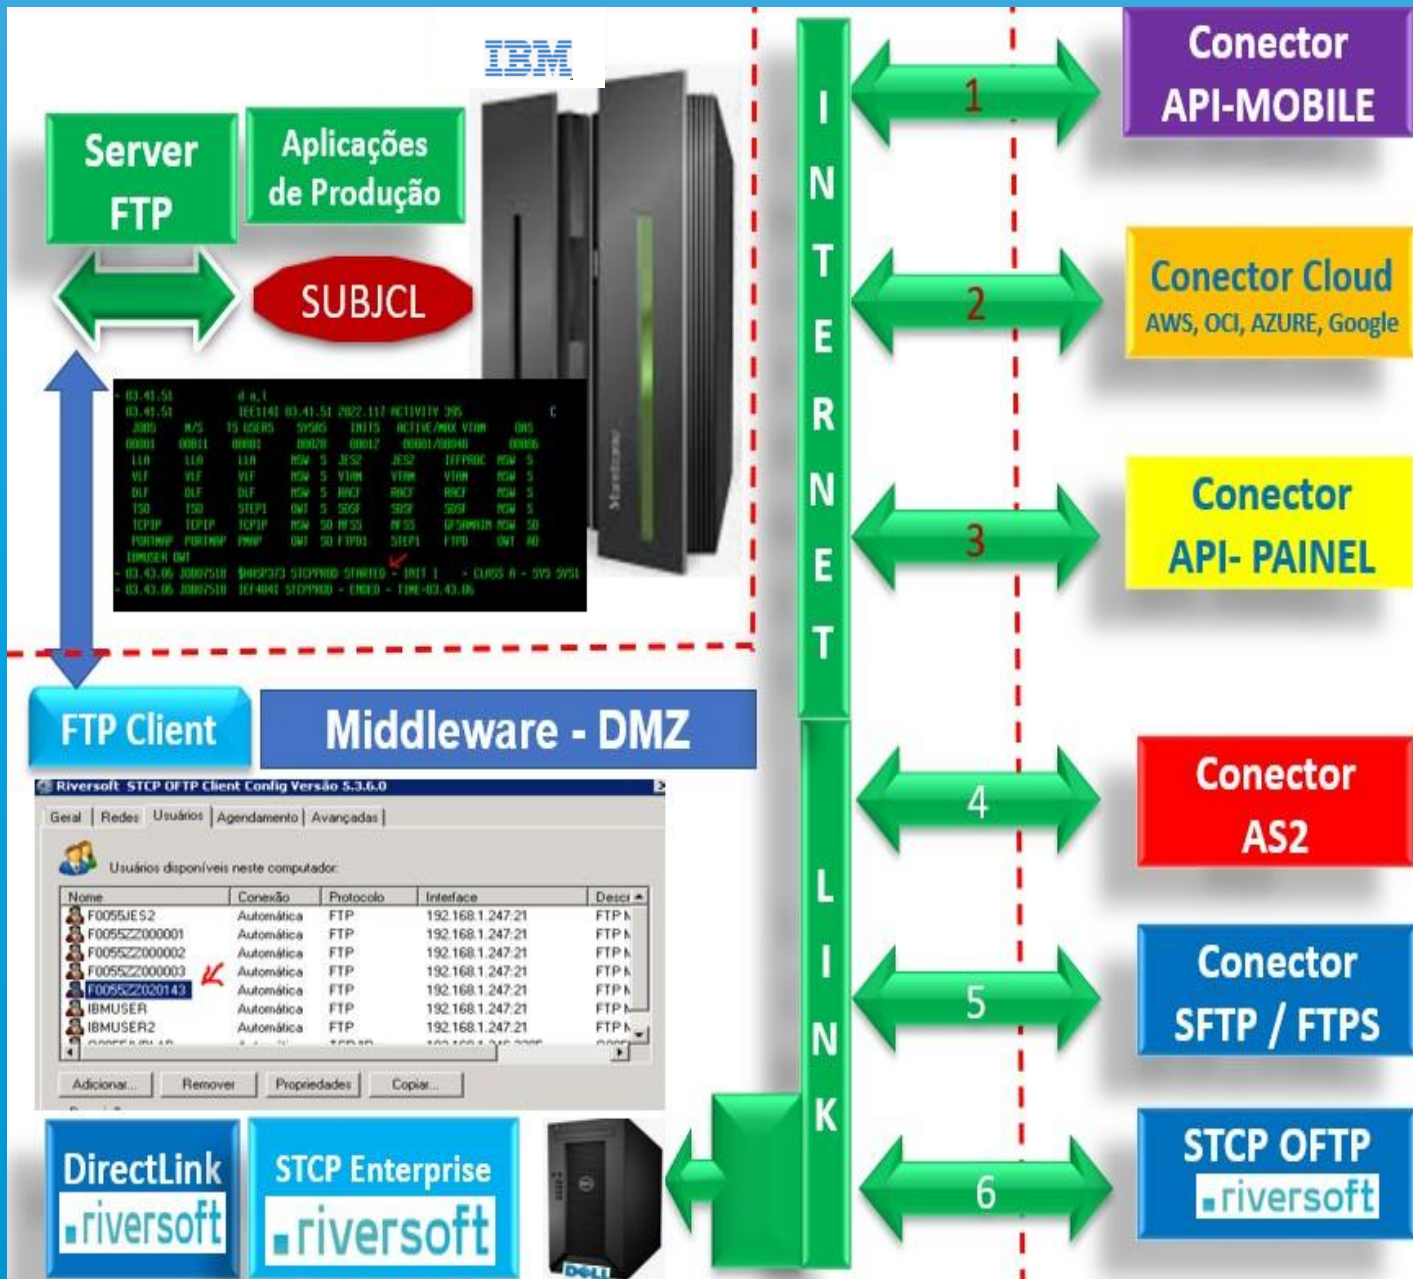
IBM

Server FTP

Aplicações de Produção

SUBJCL

I N T E R N E T

1

Conector API-MOBILE

2

Conector Cloud
AWS, OCI, AZURE, Google

3

Conector API- PAINEL

FTP Client

Middleware - DMZ

Riversoft STCP OFTP Client Config Versão 5.3.6.0

Geral | Redes | Usuários | Agendamento | Avançadas

Usuários disponíveis neste computador:

| Nome | Conexão | Protocolo | Interface | Descr |
|---|---|---|---|---|
| F0055JES2 | Automática | FTP | 192.168.1.247:21 | FTP N |
| F0055ZZ000001 | Automática | FTP | 192.168.1.247:21 | FTP N |
| F0055ZZ000002 | Automática | FTP | 192.168.1.247:21 | FTP N |
| F0055ZZ000003 | Automática | FTP | 192.168.1.247:21 | FTP N |
| F0055ZZ020143 | Automática | FTP | 192.168.1.247:21 | FTP N |
| IBMUSER | Automática | FTP | 192.168.1.247:21 | FTP N |
| IBMUSER2 | Automática | FTP | 192.168.1.247:21 | FTP N |

Adicionar... Remover Propriedades Copiar...

L I N K

4

Conector AS2

5

Conector SFTP / FTPS

6

STCP OFTP riversoft

DirectLink riversoft

STCP Enterprise riversoft

DELL